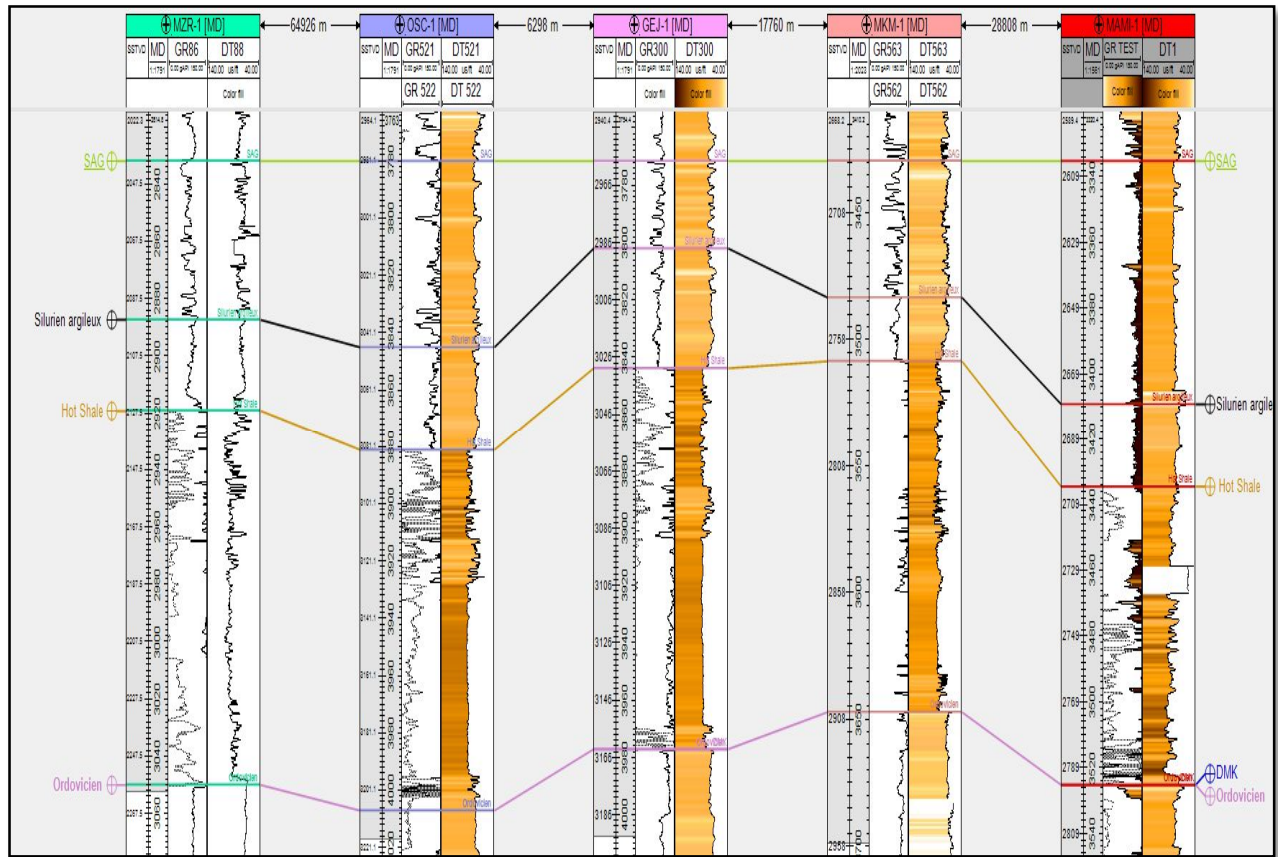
MZR-1 [MD] 64926 m OSC-1 [MD] 6298 m GEJ-1 [MD] 17760 m MKM-1 [MD] 28808 m MAMI-1 [MD]

SSTVD MD GR86 DT88
SSTVD MD GR521 DT521 GR 522 DT 522
SSTVD MD GR300 DT300
SSTVD MD GR563 DT563 GR562 DT562
SSTVD MD GR TEST DT1

Color fill

SAG
Silurien argileux
Hot Shale
Ordovicien
DMK

SAG
Silurien argileux
Hot Shale
Ordovicien

2047.5 2067.5 2087.5 2107.5 2147.5 2167.5 2187.5 2207.5 2227.5 2247.5
2900 2920 2940 2960 2980 3000 3020 3040 3060

3001.1 3021.1 3041.1 3061.1 3081.1 3101.1 3121.1 3141.1 3161.1 3181.1 3201.1
3740 3760 3780 3800 3820 3840 3860 3880 3900 3920 3940 3960 3980 4000

2966 2986 3006 3026 3046 3066 3086 3106 3126 3146 3166 3186
3780 3800 3820 3840 3860 3880 3900 3920 3940 3960 3980 4000

2708 2758 2808 2858 2908 2958
3450 3500 3550 3600 3650 3700

2609 2629 2649 2669 2689 2709 2729 2749 2769 2789 2809
3340 3360 3380 3400 3420 3440 3460 3480 3500 3520 3540